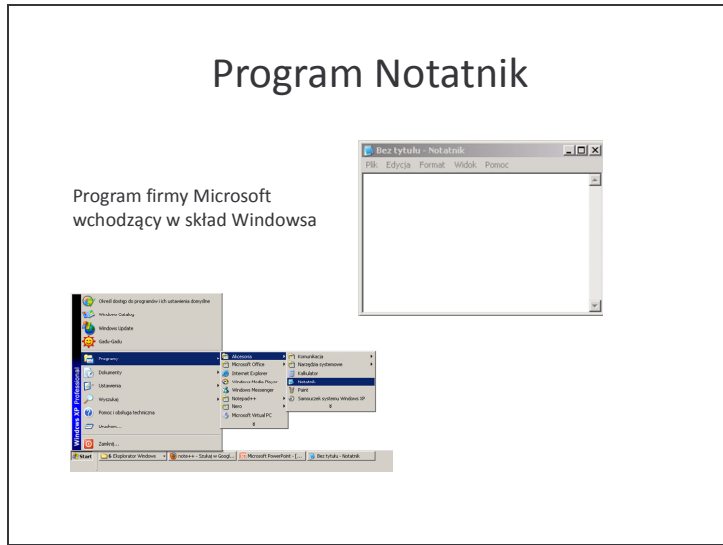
Program Notatnik

Program firmy Microsoft wchodzący w skład Windowsa

Bez tytułu - Notatnik
Plik Edycja Format Widok Pomoc

Określ dostęp do programów i ich ustawienia domyślne
Windows Catalog
Windows Update
Gadu-Gadu
Programy
Dokumenty
Ustawienia
Wyszukaj
Pomoc i obsługa techniczna
Uruchom...
Zamknij...
Windows XP Professional

Akcesoria
Microsoft Office
Internet Explorer
Windows Media Player
Windows Messenger
Notepad++
Nero
Microsoft Virtual PC

Komunikacja
Narzędzia systemowe
Kalkulator
Notatnik
Paint
Samouczek systemu Windows XP

Start
6 Eksplorator Windows
note++ - Szukaj w Googl...
Microsoft PowerPoint - [...
Bez tytułu - Notatnik